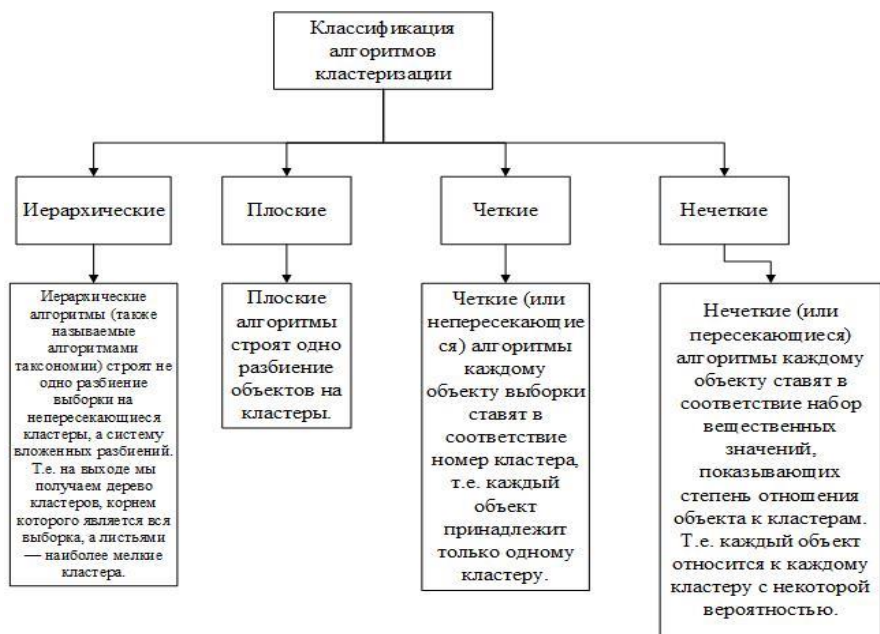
Классификация алгоритмов кластеризации

Иерархические

Плоские

Четкие

Нечеткие

Иерархические алгоритмы (также называемые алгоритмами таксономии) строят не одно разбиение выборки на непересекающиеся кластеры, а систему вложенных разбиений. Т.е. на выходе мы получаем дерево кластеров, корнем которого является вся выборка, а листьями — наиболее мелкие кластера.

Плоские алгоритмы строят одно разбиение объектов на кластеры.

Четкие (или непересекающиеся) алгоритмы каждому объекту выборки ставят в соответствие номер кластера, т.е. каждый объект принадлежит только одному кластеру.

Нечеткие (или пересекающиеся) алгоритмы каждому объекту ставят в соответствие набор вещественных значений, показывающих степень отношения объекта к кластерам. Т.е. каждый объект относится к каждому кластеру с некоторой вероятностью.